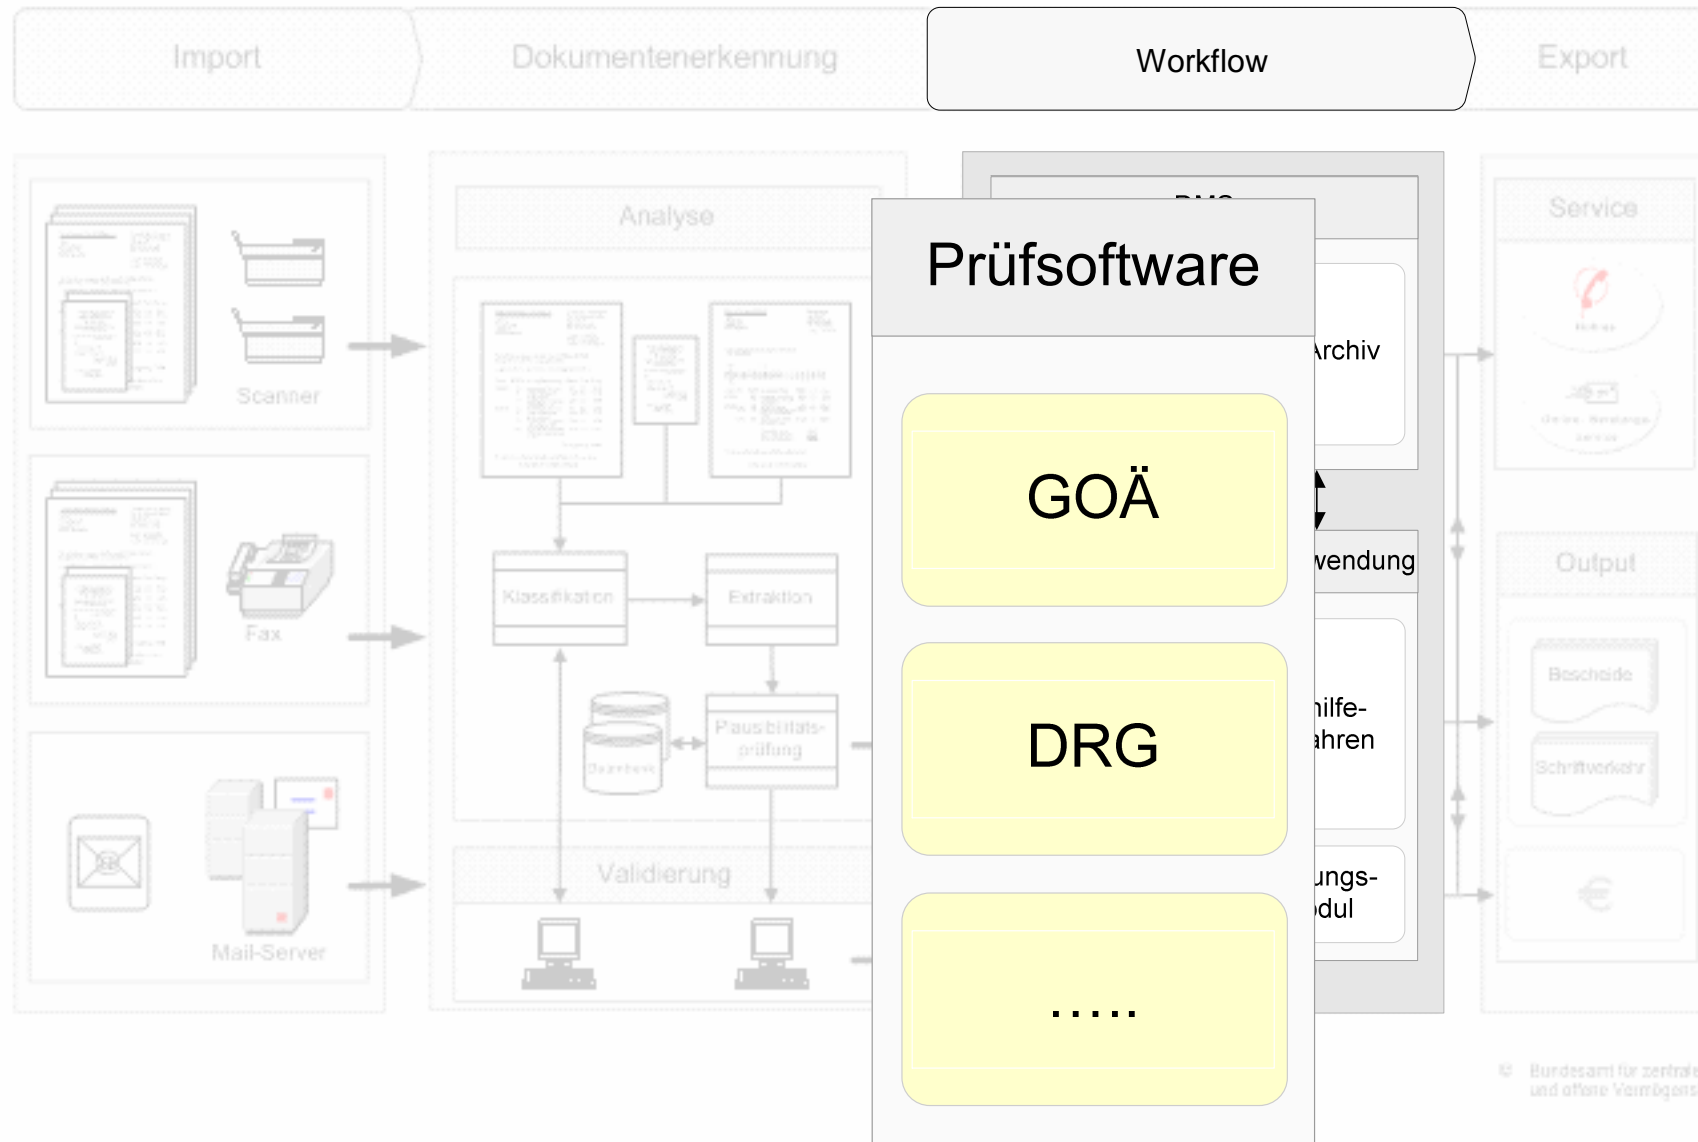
Import

Dokumentenerkennung

Workflow

Export

Analyse

Scanner

Fax

Mail-Server

Klassifikation

Extraktion

Plausibilitäts-prüfung

Datenbank

Validierung

Prüfsoftware

GOÄ

DRG

.....

Archiv

wendung

hilfe-
ahren

ungs-
dul

Service

Output

Bescheide

Schriftverkehr

€

© Bundesamt für zentrale
und offene Vermögens